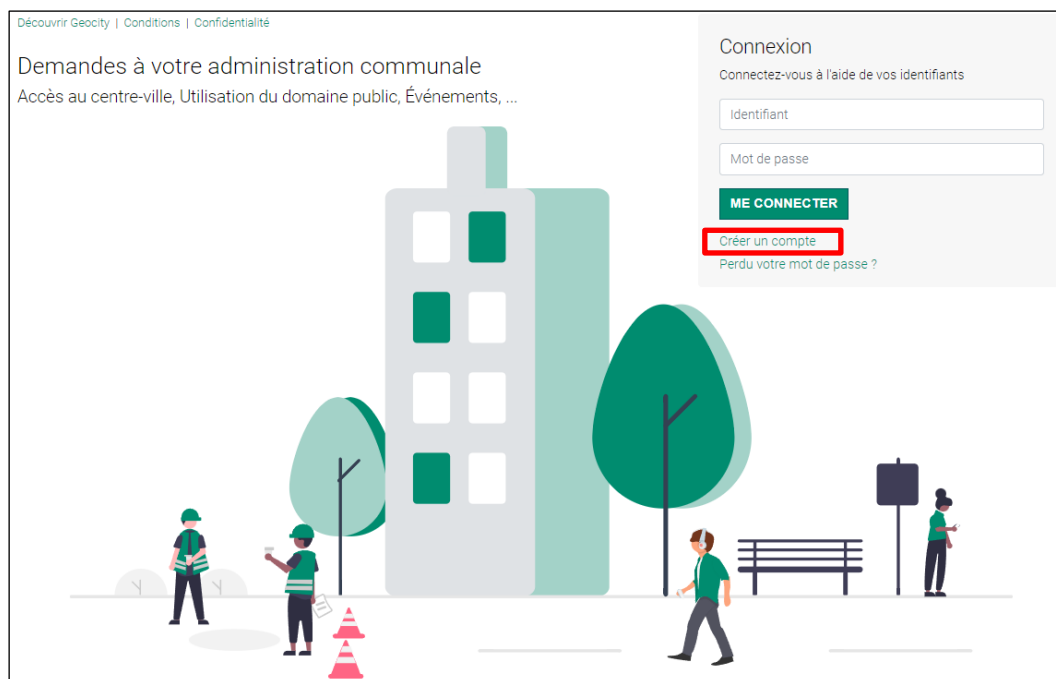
Découvrir Geocity | Conditions | Confidentialité

Demandes à votre administration communale

Accès au centre-ville, Utilisation du domaine public, Événements, ...

Connexion

Connectez-vous à l'aide de vos identifiants

Identifiant

Mot de passe

ME CONNECTER

Créer un compte

Perdu votre mot de passe ?